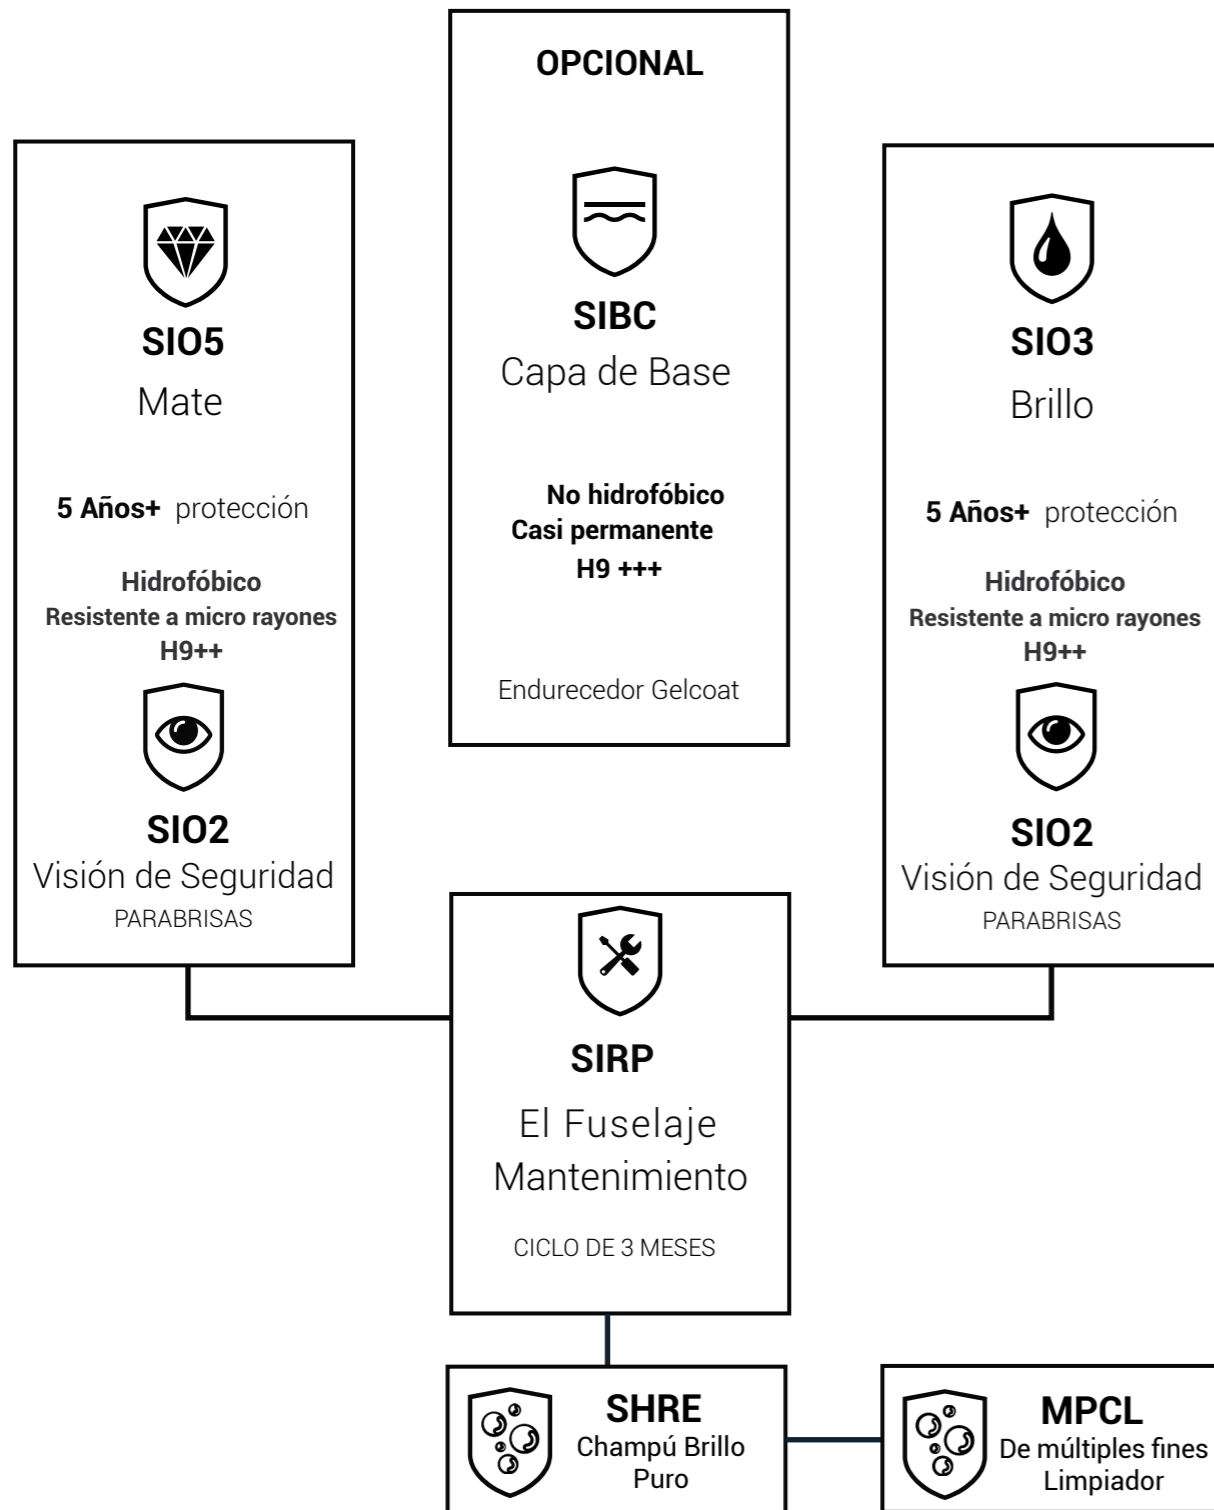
OPCIONAL

SIBC
Capa de Base

No hidrofóbico
Casi permanente
H9 +++

Endurecedor Gelcoat

SIO5
Mate

5 Años+ protección

Hidrofóbico
Resistente a micro rayones
H9++

SIO2
Visión de Seguridad
PARABRISAS

SIO3
Brillo

5 Años+ protección

Hidrofóbico
Resistente a micro rayones
H9++

SIO2
Visión de Seguridad
PARABRISAS

SIRP
El Fuselaje
Mantenimiento

CICLO DE 3 MESES

SHRE
Champú Brillo
Puro

MPCL
De múltiples fines
Limpiador